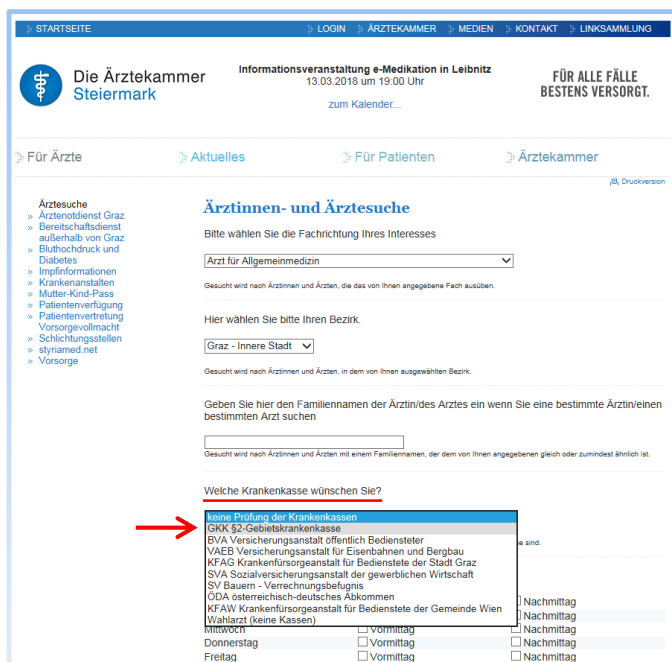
STARTSEITE LOGIN ÄRZTEKAMMER MEDIEN KONTAKT LINKSAMMLUNG

Die Ärztekammer Steiermark

Informationsveranstaltung e-Medikation in Leibnitz
13.03.2018 um 19:00 Uhr

zum Kalender...

FÜR ALLE FÄLLE BESTENS VERSORGT.

Für Ärzte Aktuelles Für Patienten Ärztekammer

Druckversion

Ärztesuche
» Ärztenotdienst Graz
» Bereitschaftsdienst außerhalb von Graz
» Bluthochdruck und Diabetes
» Impfinformationen
» Krankenanstalten
» Mutter-Kind-Pass
» Patientenverfügung
» Patientenvertretung Vorsorgevollmacht
» Schlichtungsstellen
» styriamed.net
» Vorsorge

Ärztinnen- und Ärztesuche

Bitte wählen Sie die Fachrichtung Ihres Interesses

Arzt für Allgemeinmedizin

Gesucht wird nach Ärztinnen und Ärzten, die das von Ihnen angegebene Fach ausüben.

Hier wählen Sie bitte Ihren Bezirk.

Graz - Innere Stadt

Gesucht wird nach Ärztinnen und Ärzten, in dem von Ihnen ausgewählten Bezirk.

Geben Sie hier den Familiennamen der Ärztin/des Arztes ein wenn Sie eine bestimmte Ärztin/einen bestimmten Arzt suchen

Gesucht wird nach Ärztinnen und Ärzten mit einem Familiennamen, der dem von Ihnen angegebenen gleich oder zumindest ähnlich ist.

Welche Krankenkasse wünschen Sie?

keine Prüfung der Krankenkassen
GKK §2-Gebietskrankenkasse
BVA Versicherungsanstalt öffentlich Bediensteter
VAEB Versicherungsanstalt für Eisenbahnen und Bergbau
KFAG Krankenfürsorgeanstalt für Bedienstete der Stadt Graz
SVA Sozialversicherungsanstalt der gewerblichen Wirtschaft
SV Bauern - Verrechnungsbefugnis
ÖDA österreichisch-deutsches Abkommen
KFAW Krankenfürsorgeanstalt für Bedienstete der Gemeinde Wien
Wahlarzt (keine Kassen)

e sind.

Nachmittag
Nachmittag
Mittwoch Vormittag Nachmittag
Donnerstag Vormittag Nachmittag
Freitag Vormittag Nachmittag